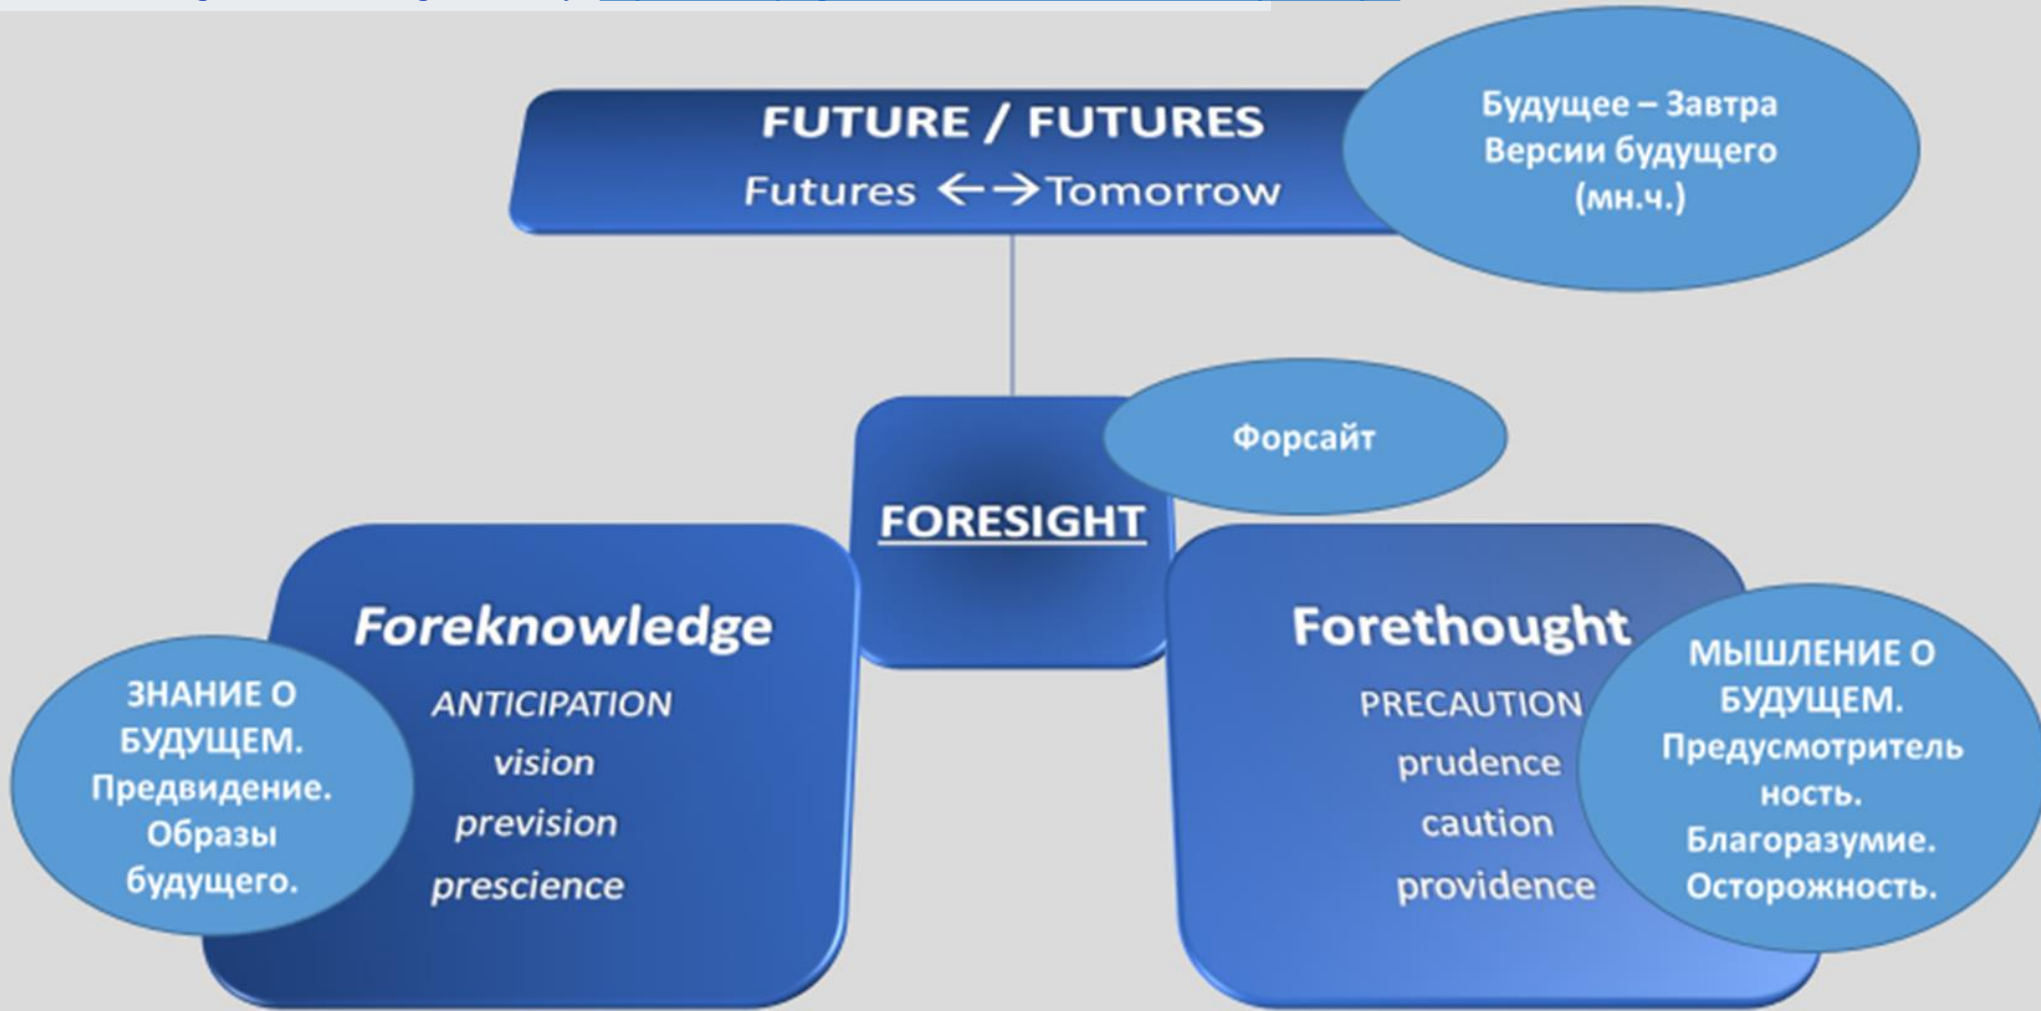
FUTURE / FUTURES
Futures ←→ Tomorrow

Будущее – Завтра
Версии будущего
(мн.ч.)

FORESIGHT

Форсайт

ЗНАНИЕ О БУДУЩЕМ. Предвидение. Образы будущего.

Foreknowledge
ANTICIPATION
vision
prevision
prescience

Forethought
PRECAUTION
prudence
caution
providence

МЫШЛЕНИЕ О БУДУЩЕМ. Предусмотрительность. Благоразумие. Осторожность.